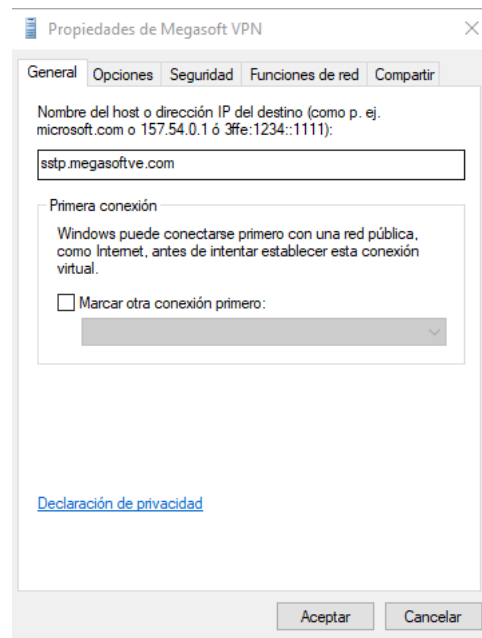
Propiedades de Megasoft VPN

General | Opciones | Seguridad | Funciones de red | Compartir

Nombre del host o dirección IP del destino (como p. ej. microsoft.com o 157.54.0.1 ó 3ffe:1234::1111):

sstp.megasoftve.com

Primera conexión

Windows puede conectarse primero con una red pública, como Internet, antes de intentar establecer esta conexión virtual.

Marcar otra conexión primero:

Declaración de privacidad

Aceptar
Cancelar